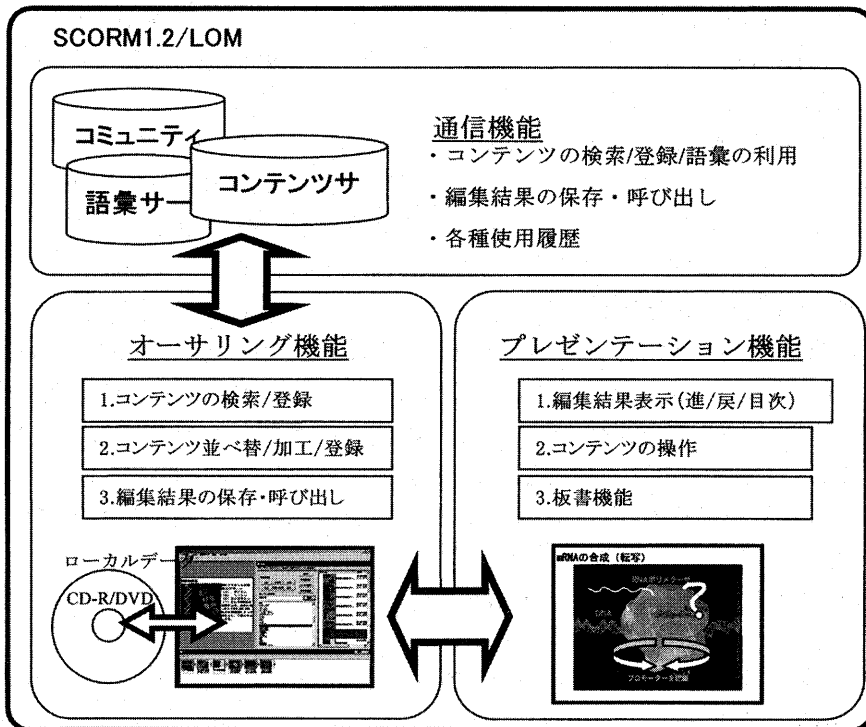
SCORM1.2/LOM

コミュニティ

語彙サー

コンテンツサ

通信機能

・コンテンツの検索/登録/語彙の利用

・編集結果の保存・呼び出し

・各種使用履歴

オーサリング機能

1.コンテンツの検索/登録

2.コンテンツ並べ替/加工/登録

3.編集結果の保存・呼び出し

ローカルデー

CD-R/DVD

プレゼンテーション機能

1.編集結果表示(進/戻/目次)

2.コンテンツの操作

3.板書機能

mRNAの合成（転写）

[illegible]

プロモーター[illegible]